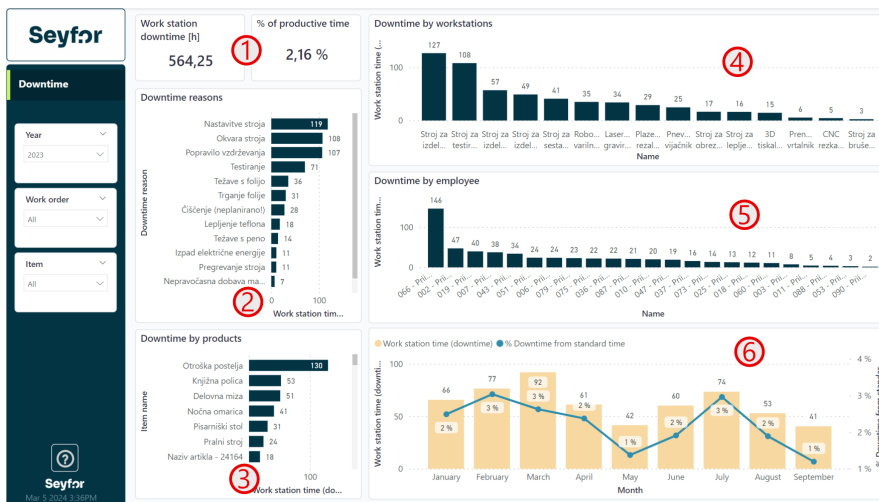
Seyfor

Downtime

Year
2023

Work order
All

Item
All

Seyfor
Mar 5 2024 3:36PM

Work station downtime [h]
564,25

①

% of productive time
2,16 %

Downtime reasons

| Downtime reason | Work station tim... |
|---|---|
| Nastavitve stroja | 119 |
| Okvara stroja | 108 |
| Popravilo vzdrževanja | 107 |
| Testiranje | 71 |
| Težave s folijo | 36 |
| Trganje folije | 31 |
| Čiščenje (neplanirano!) | 28 |
| Lepljenje teflona | 18 |
| Težave s peno | 14 |
| Izpad električne energije | 11 |
| Pregrevanje stroja | 11 |
| Nepravočasna dobava ma... | 7 |

0 100

②

Downtime by products

| Item name | Work station time (do... |
|---|---|
| Otroška postelja | 130 |
| Knjižna polica | 53 |
| Delovna miza | 46 |
| Nočna omarica | 41 |
| Pisarniški stol | 31 |
| Pralni stroj | 24 |
| Naziv artikla - 24164 | 18 |

100

③

Downtime by workstations

④

Work station time (...

100
0

| Name | Value |
|---|---|
| Stroj za izdel... | 127 |
| Stroj za testir... | 108 |
| Stroj za izdel... | 57 |
| Stroj za izdel... | 49 |
| Stroj za sesta... | 41 |
| Robo... varilni... | 35 |
| Laser... gravir... | 34 |
| Plaze... rezal... | 29 |
| Pnevm... vijačnik | 25 |
| Stroj za obrez... | 17 |
| Stroj za lepljen... | 16 |
| 3D tiskal... | 15 |
| Pren... vrtalnik | 6 |
| CNC rezka... | 5 |
| Stroj za bruše... | 3 |

Name

Downtime by employee

⑤

Work station tim...

100
0

| Name | Value |
|---|---|
| 066 - Prii... | 146 |
| 002 - Prii... | 47 |
| 019 - Prii... | 40 |
| 013 - Prii... | 38 |
| 043 - Prii... | 36 |
| 051 - Prii... | 24 |
| 029 - Prii... | 24 |
| 079 - Prii... | 23 |
| 075 - Prii... | 22 |
| 078 - Prii... | 22 |
| 010 - Prii... | 22 |
| 047 - Prii... | 20 |
| 037 - Prii... | 16 |
| 025 - Prii... | 15 |
| 018 - Prii... | 13 |
| 060 - Prii... | 12 |
| 003 - Prii... | 11 |
| 011 - Prii... | 8 |
| 088 - Prii... | 5 |
| 053 - Prii... | 4 |
| 090 - Prii... | 3 |
| | 2 |

Name

⑥

Work station time (downtime) ● % Downtime from standard time

Work station time (downti...

100
50
0

4 %
3 %
2 %
1 %

% Downtime from stan...

| Month | Work station time | % |
|---|---|---|
| January | 66 | 2 % |
| February | 77 | 3 % |
| March | 92 | 3 % |
| April | 61 | 2 % |
| May | 42 | 1 % |
| June | 60 | 2 % |
| July | 74 | 3 % |
| August | 53 | 2 % |
| September | 41 | 1 % |

Month